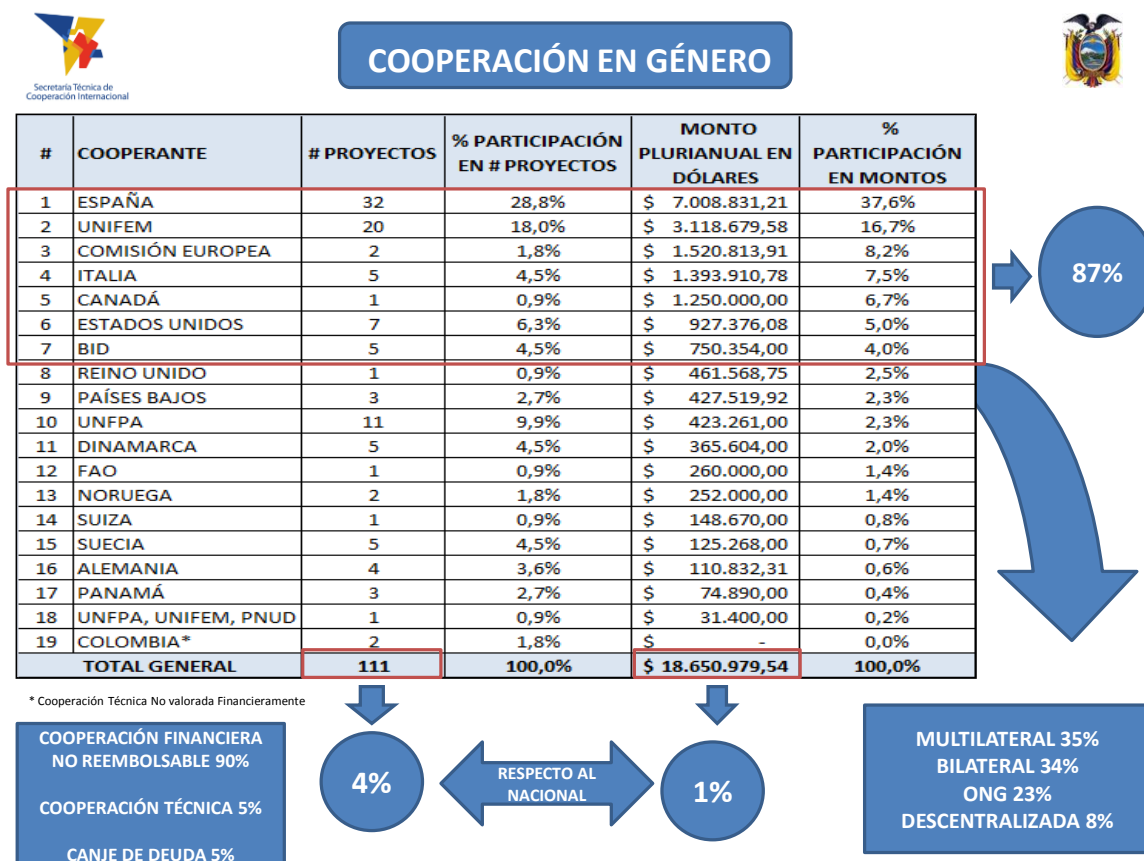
Secretaría Técnica de Cooperación Internacional

COOPERACIÓN EN GÉNERO

| # | COOPERANTE | # PROYECTOS | % PARTICIPACIÓN EN # PROYECTOS | MONTO PLURIANUAL EN DÓLARES | % PARTICIPACIÓN EN MONTOS |
|---|---|---|---|---|---|
| 1 | ESPAÑA | 32 | 28,8% | $ 7.008.831,21 | 37,6% |
| 2 | UNIFEM | 20 | 18,0% | $ 3.118.679,58 | 16,7% |
| 3 | COMISIÓN EUROPEA | 2 | 1,8% | $ 1.520.813,91 | 8,2% |
| 4 | ITALIA | 5 | 4,5% | $ 1.393.910,78 | 7,5% |
| 5 | CANADÁ | 1 | 0,9% | $ 1.250.000,00 | 6,7% |
| 6 | ESTADOS UNIDOS | 7 | 6,3% | $ 927.376,08 | 5,0% |
| 7 | BID | 5 | 4,5% | $ 750.354,00 | 4,0% |
| 8 | REINO UNIDO | 1 | 0,9% | $ 461.568,75 | 2,5% |
| 9 | PAÍSES BAJOS | 3 | 2,7% | $ 427.519,92 | 2,3% |
| 10 | UNFPA | 11 | 9,9% | $ 423.261,00 | 2,3% |
| 11 | DINAMARCA | 5 | 4,5% | $ 365.604,00 | 2,0% |
| 12 | FAO | 1 | 0,9% | $ 260.000,00 | 1,4% |
| 13 | NORUEGA | 2 | 1,8% | $ 252.000,00 | 1,4% |
| 14 | SUIZA | 1 | 0,9% | $ 148.670,00 | 0,8% |
| 15 | SUECIA | 5 | 4,5% | $ 125.268,00 | 0,7% |
| 16 | ALEMANIA | 4 | 3,6% | $ 110.832,31 | 0,6% |
| 17 | PANAMÁ | 3 | 2,7% | $ 74.890,00 | 0,4% |
| 18 | UNFPA, UNIFEM, PNUD | 1 | 0,9% | $ 31.400,00 | 0,2% |
| 19 | COLOMBIA* | 2 | 1,8% | $ - | 0,0% |
| | TOTAL GENERAL | 111 | 100,0% | $ 18.650.979,54 | 100,0% |

87%

* Cooperación Técnica No valorada Financieramente

COOPERACIÓN FINANCIERA NO REEMBOLSABLE 90%

COOPERACIÓN TÉCNICA 5%

CANJE DE DEUDA 5%

4%

RESPECTO AL NACIONAL

1%

MULTILATERAL 35%
BILATERAL 34%
ONG 23%
DESCENTRALIZADA 8%